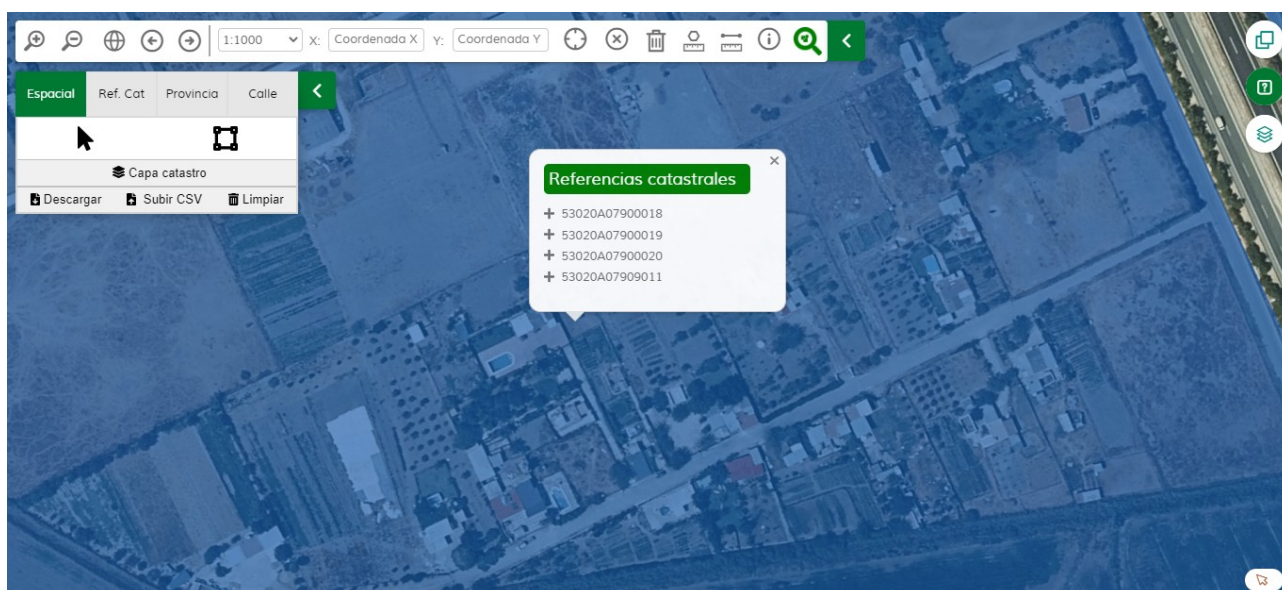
1:1000 X: Coordenada X Y: Coordenada Y

Espacial Ref. Cat Provincia Calle

Capa catastro

Descargar Subir CSV Limpiar

×

Referencias catastrales

+ 53020A07900018
+ 53020A07900019
+ 53020A07900020
+ 53020A07909011